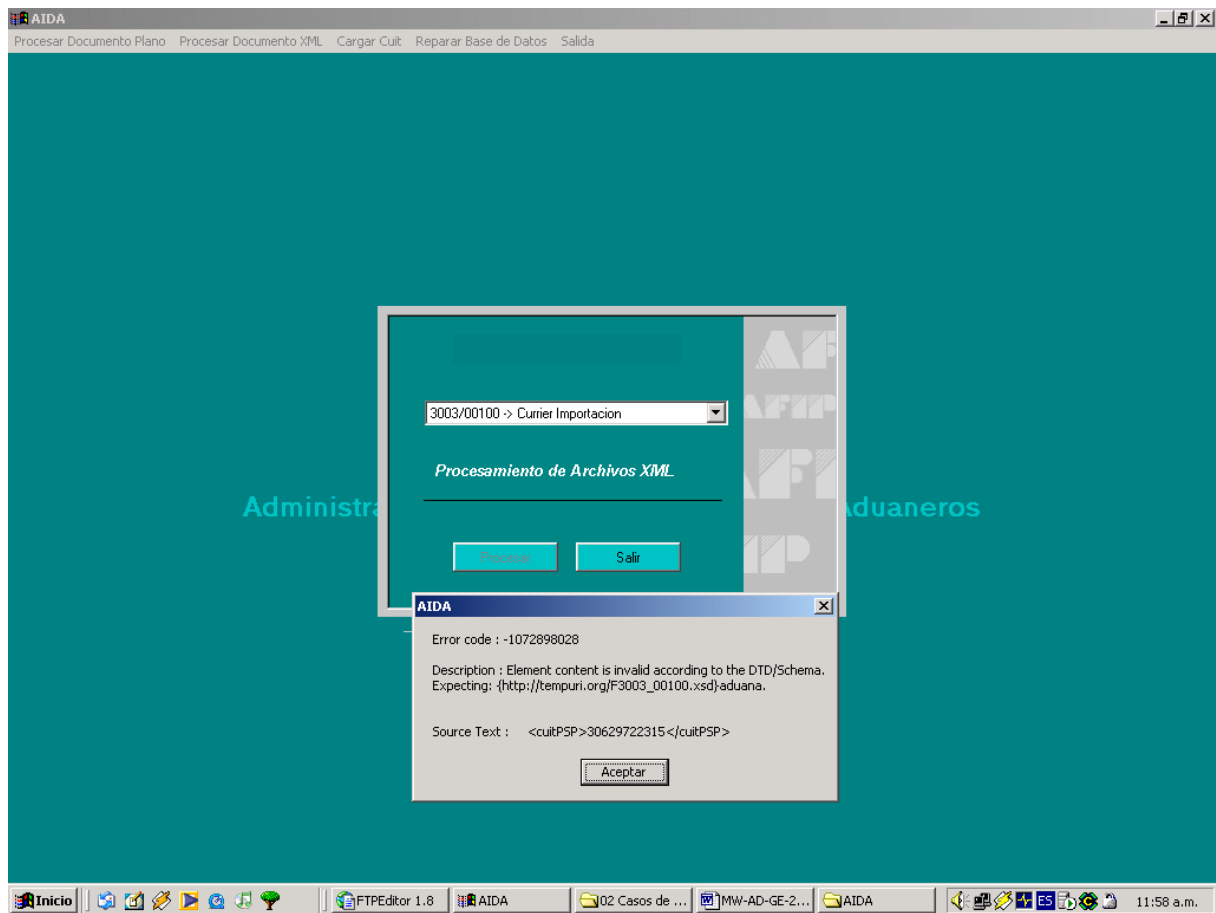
AIDA

Procesar Documento Plano Procesar Documento XML Cargar Cuit Reparar Base de Datos Salida

Administra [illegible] Aduaneros

3003/00100 -> Currier Importacion

Procesamiento de Archivos XML

Procesar Salir

AFIP

AIDA

Error code : -1072898028

Description : Element content is invalid according to the DTD/Schema.
Expecting: {http://tempuri.org/F3003_00100.xsd}aduana.

Source Text : <cuitPSP>30629722315</cuitPSP>

Aceptar

Inicio FTPEditor 1.8 AIDA 02 Casos de ... MW-AD-GE-2... AIDA ES 11:58 a.m.